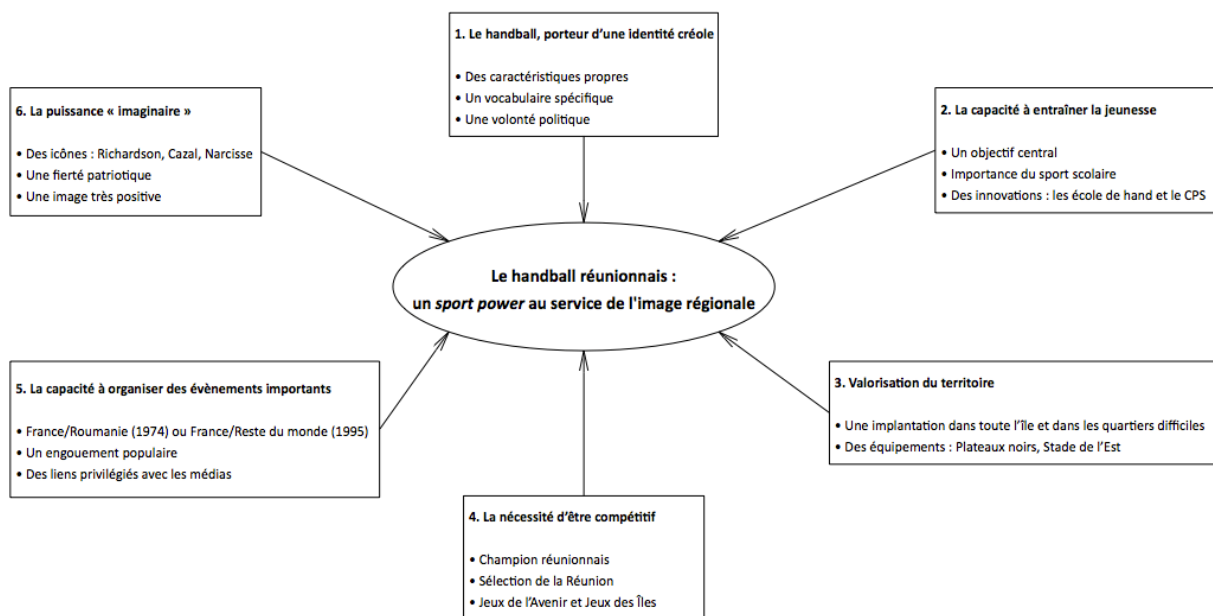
1. Le handball, porteur d'une identité créole

• Des caractéristiques propres
• Un vocabulaire spécifique
• Une volonté politique

6. La puissance « imaginaire »

• Des icônes : Richardson, Cazal, Narcisse
• Une fierté patriotique
• Une image très positive

2. La capacité à entraîner la jeunesse

• Un objectif central
• Importance du sport scolaire
• Des innovations : les école de hand et le CPS

Le handball réunionnais : un *sport power* au service de l'image régionale

5. La capacité à organiser des évènements importants

• France/Roumanie (1974) ou France/Reste du monde (1995)
• Un engouement populaire
• Des liens privilégiés avec les médias

3. Valorisation du territoire

• Une implantation dans toute l'île et dans les quartiers difficiles
• Des équipements : Plateaux noirs, Stade de l'Est

4. La nécessité d'être compétitif

• Champion réunionnais
• Sélection de la Réunion
• Jeux de l'Avenir et Jeux des Îles